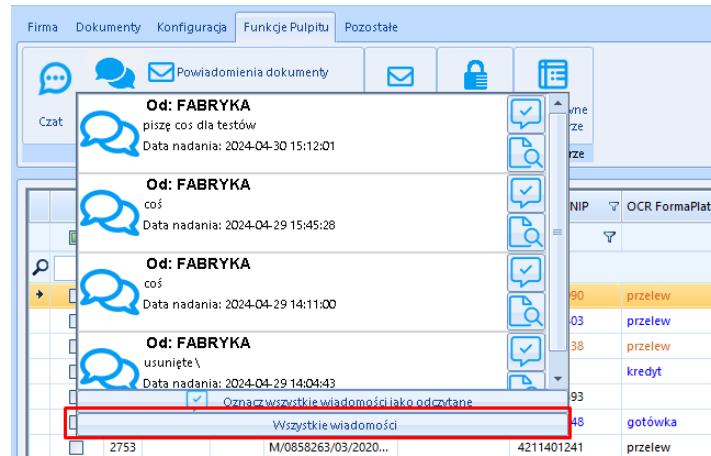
Firma Dokumenty Konfiguracja Funkcje Pulpitu Pozostałe

Czat

Powiadomienia dokumenty

wne rze

rze

Od: FABRYKA
piszę cos dla testów
Data nadania: 2024-04-30 15:12:01

Od: FABRYKA
coś
Data nadania: 2024-04-29 15:45:28

Od: FABRYKA
coś
Data nadania: 2024-04-29 14:11:00

Od: FABRYKA
usunięte \
Data nadania: 2024-04-29 14:04:43

Oznacz wszystkie wiadomości jako odczytane

Wszystkie wiadomości

NIP
OCR FormaPlat

90 przelew
03 przelew
38 przelew
kredyt
93
48 gotówka
2753 M/0858263/03/2020... 4211401241 przelew